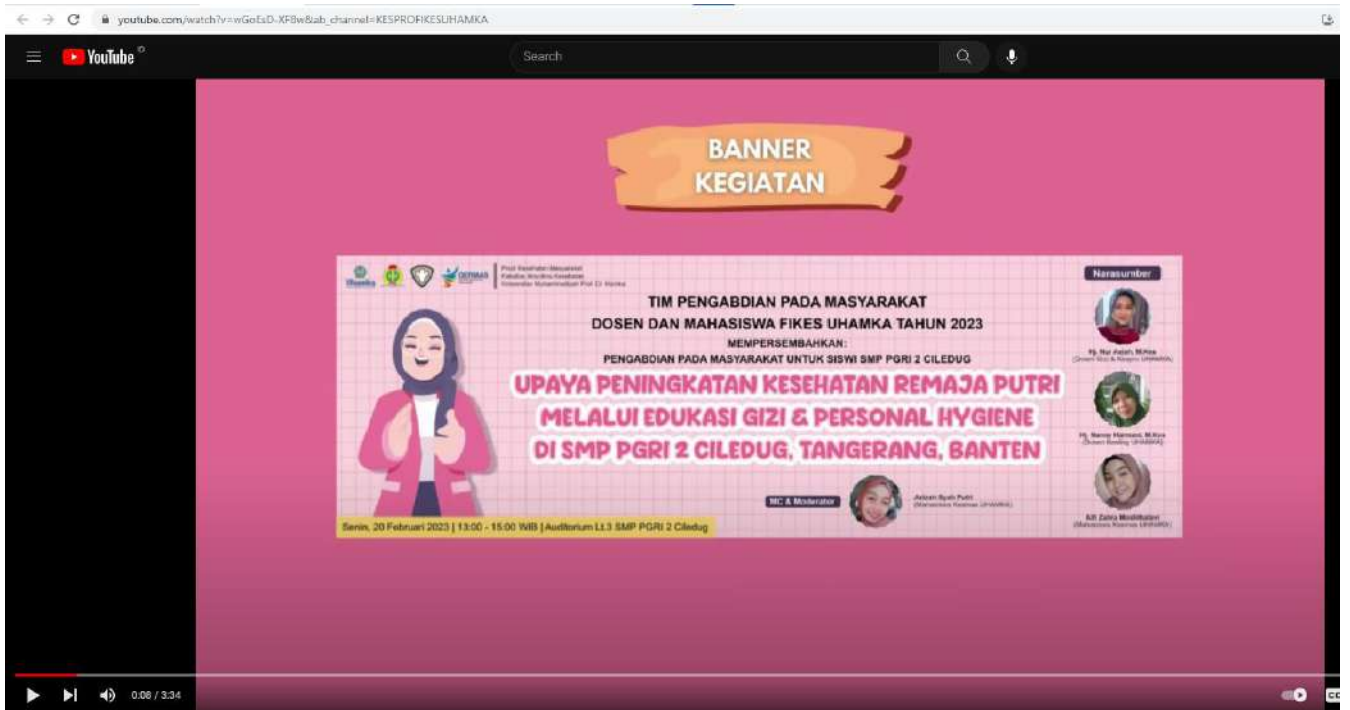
youtube.com/watch?v=wGoEsD-XFBw&ab_channel=KESPROFIKESUHAMKA

YouTube

Search

BANNER KEGIATAN

Uhamka

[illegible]

Narasumber

TIM PENGABDIAN PADA MASYARAKAT
DOSEN DAN MAHASISWA FIKES UHAMKA TAHUN 2023
MEMPERSEMBAHKAN:
PENGABDIAN PADA MASYARAKAT UNTUK SISWI SMP PGRI 2 CILEDUG

UPAYA PENINGKATAN KESEHATAN REMAJA PUTRI MELALUI EDUKASI GIZI & PERSONAL HYGIENE DI SMP PGRI 2 CILEDUG, TANGERANG, BANTEN

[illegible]

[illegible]

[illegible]

MC & Moderator

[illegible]

Senin, 20 Februari 2023 | 13:00 - 15:00 WIB | Auditorium Lt.3 SMP PGRI 2 Ciledug

0:08 / 3:34